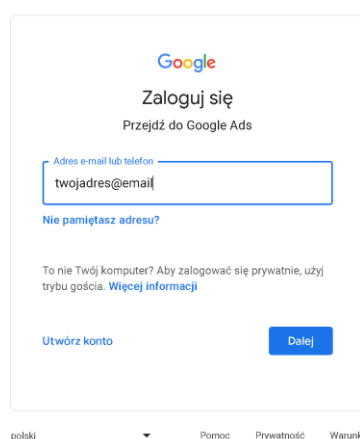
Google

Zaloguj się

Przejdź do Google Ads

Adres e-mail lub telefon

twojadres@email

Nie pamiętasz adresu?

To nie Twój komputer? Aby zalogować się prywatnie, użyj trybu gościa. Więcej informacji

Utwórz konto

Dalej

polski

Pomoc Prywatność Warunk